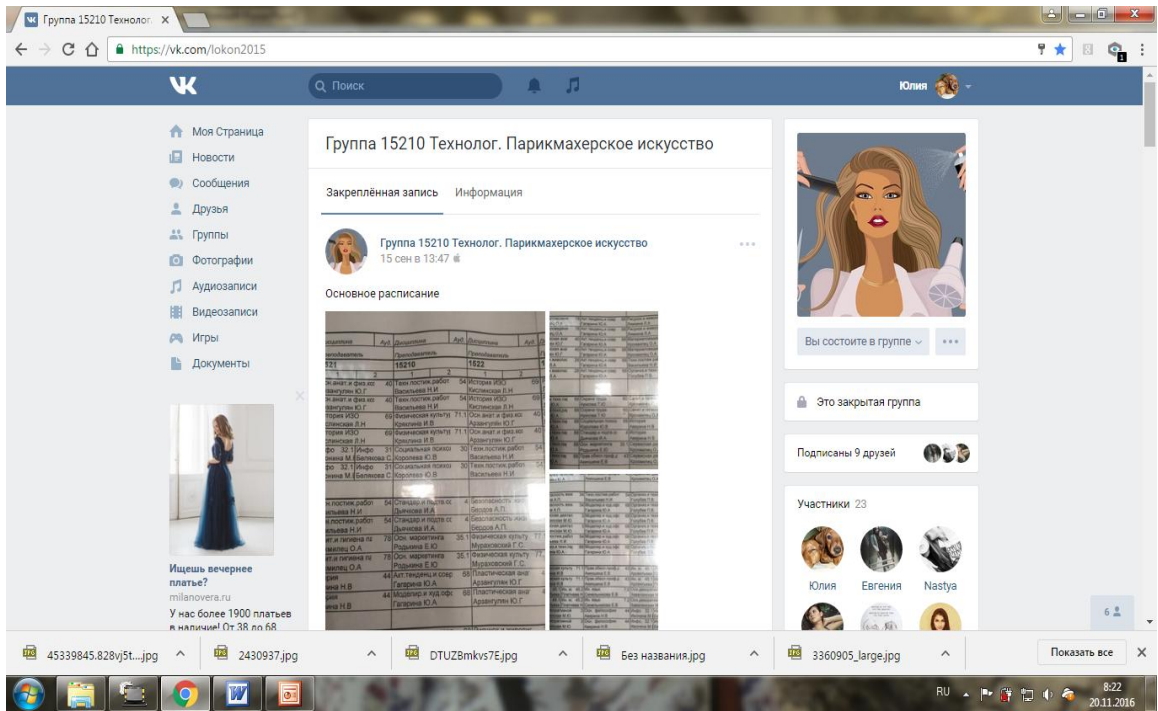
Группа 15210 Технолог. ×

https://vk.com/lokon2015

Поиск

Юлия

Моя Страница
Новости
Сообщения
Друзья
Группы
Фотографии
Аудиозаписи
Видеозаписи
Игры
Документы

Ищешь вечернее платье?
milanovera.ru
У нас более 1900 платьев в наличие! От 38 до 68

Группа 15210 Технолог. Парикмахерское искусство

Закреплённая запись Информация

Группа 15210 Технолог. Парикмахерское искусство
15 сен в 13:47

Основное расписание

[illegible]

Вы состоите в группе

Это закрытая группа

Подписаны 9 друзей

Участники 23

Юлия Евгения Nastya

6

45339845.828vj5t....jpg
2430937.jpg
DTUZBmkvs7E.jpg
Без названия.jpg
3360905_large.jpg
Показать все

RU 8:22 20.11.2016